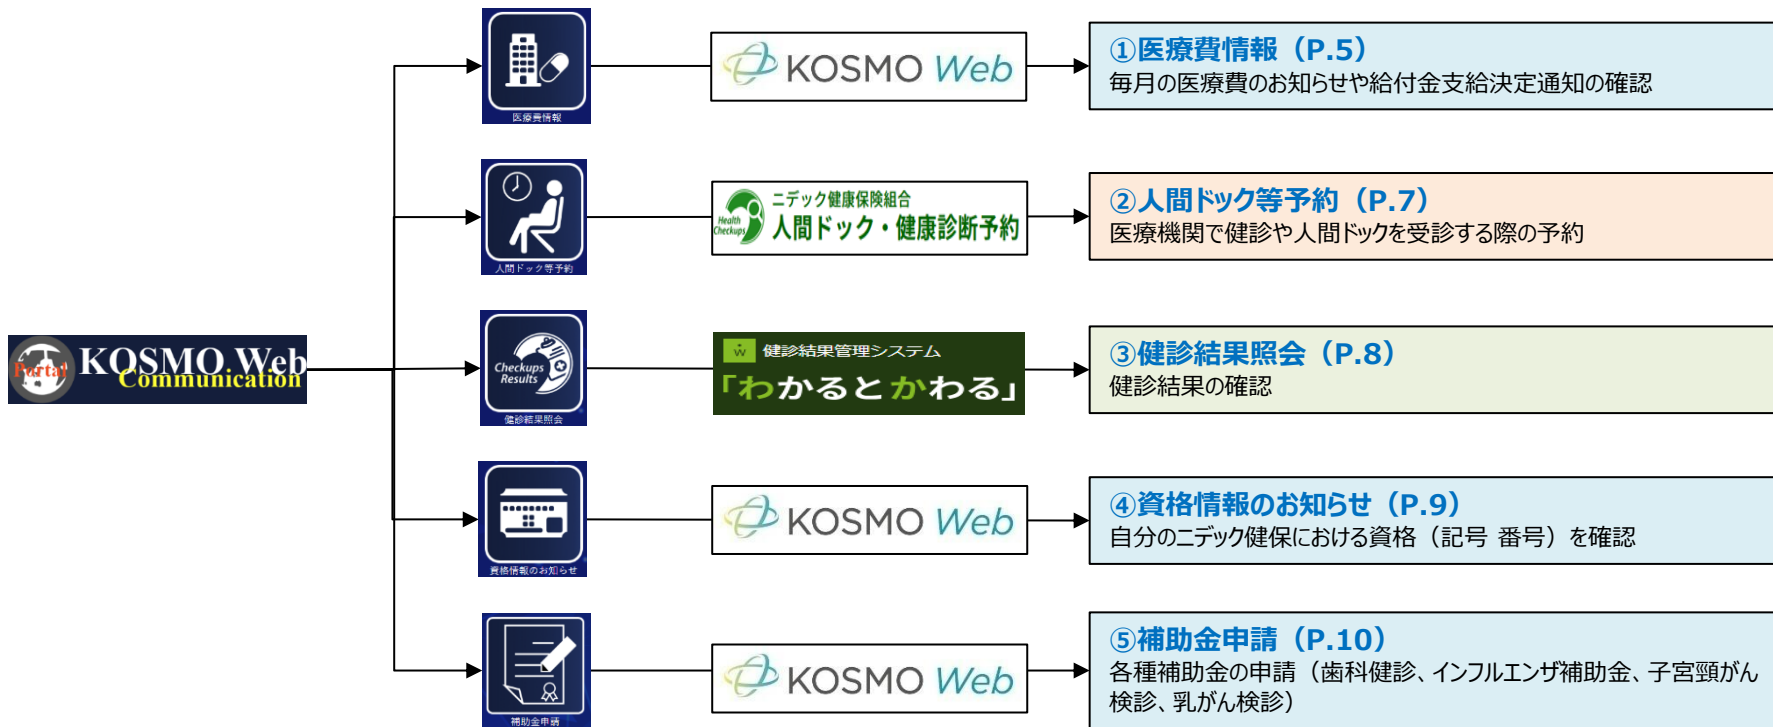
Portal KOSMO Web Communication

医療費情報

KOSMO Web

①医療費情報（P.5）
毎月の医療費のお知らせや給付金支給決定通知の確認

人間ドック等予約

Health Checkups ニデック健康保険組合 人間ドック・健康診断予約

②人間ドック等予約（P.7）
医療機関で健診や人間ドックを受診する際の予約

Checkups Results
健診結果照会

W 健診結果管理システム 「わかるとかわる」

③健診結果照会（P.8）
健診結果の確認

資格情報のお知らせ

KOSMO Web

④資格情報のお知らせ（P.9）
自分のニデック健保における資格（記号 番号）を確認

補助金申請

KOSMO Web

⑤補助金申請（P.10）
各種補助金の申請（歯科健診、インフルエンザ補助金、子宮頸がん検診、乳がん検診）